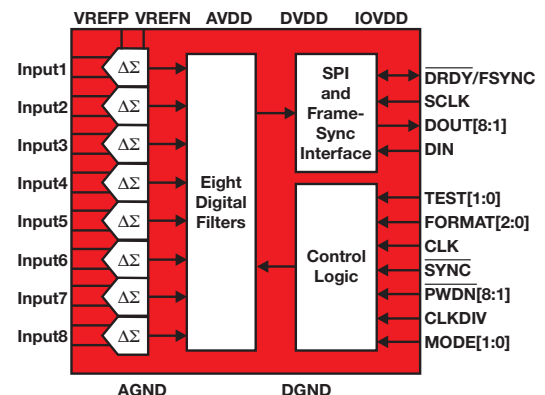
VREFP VREFN AVDD DVDD IOVDD

Input1
Input2
Input3
Input4
Input5
Input6
Input7
Input8

$\Delta\Sigma$
$\Delta\Sigma$
$\Delta\Sigma$
$\Delta\Sigma$
$\Delta\Sigma$
$\Delta\Sigma$
$\Delta\Sigma$
$\Delta\Sigma$

Eight Digital Filters

SPI and Frame-Sync Interface

Control Logic

$\overline{\text{DRDY}}$/FSYNC
SCLK
DOUT[8:1]
DIN

TEST[1:0]
FORMAT[2:0]
CLK
$\overline{\text{SYNC}}$
$\overline{\text{PWDN}}$[8:1]
CLKDIV
MODE[1:0]

AGND DGND